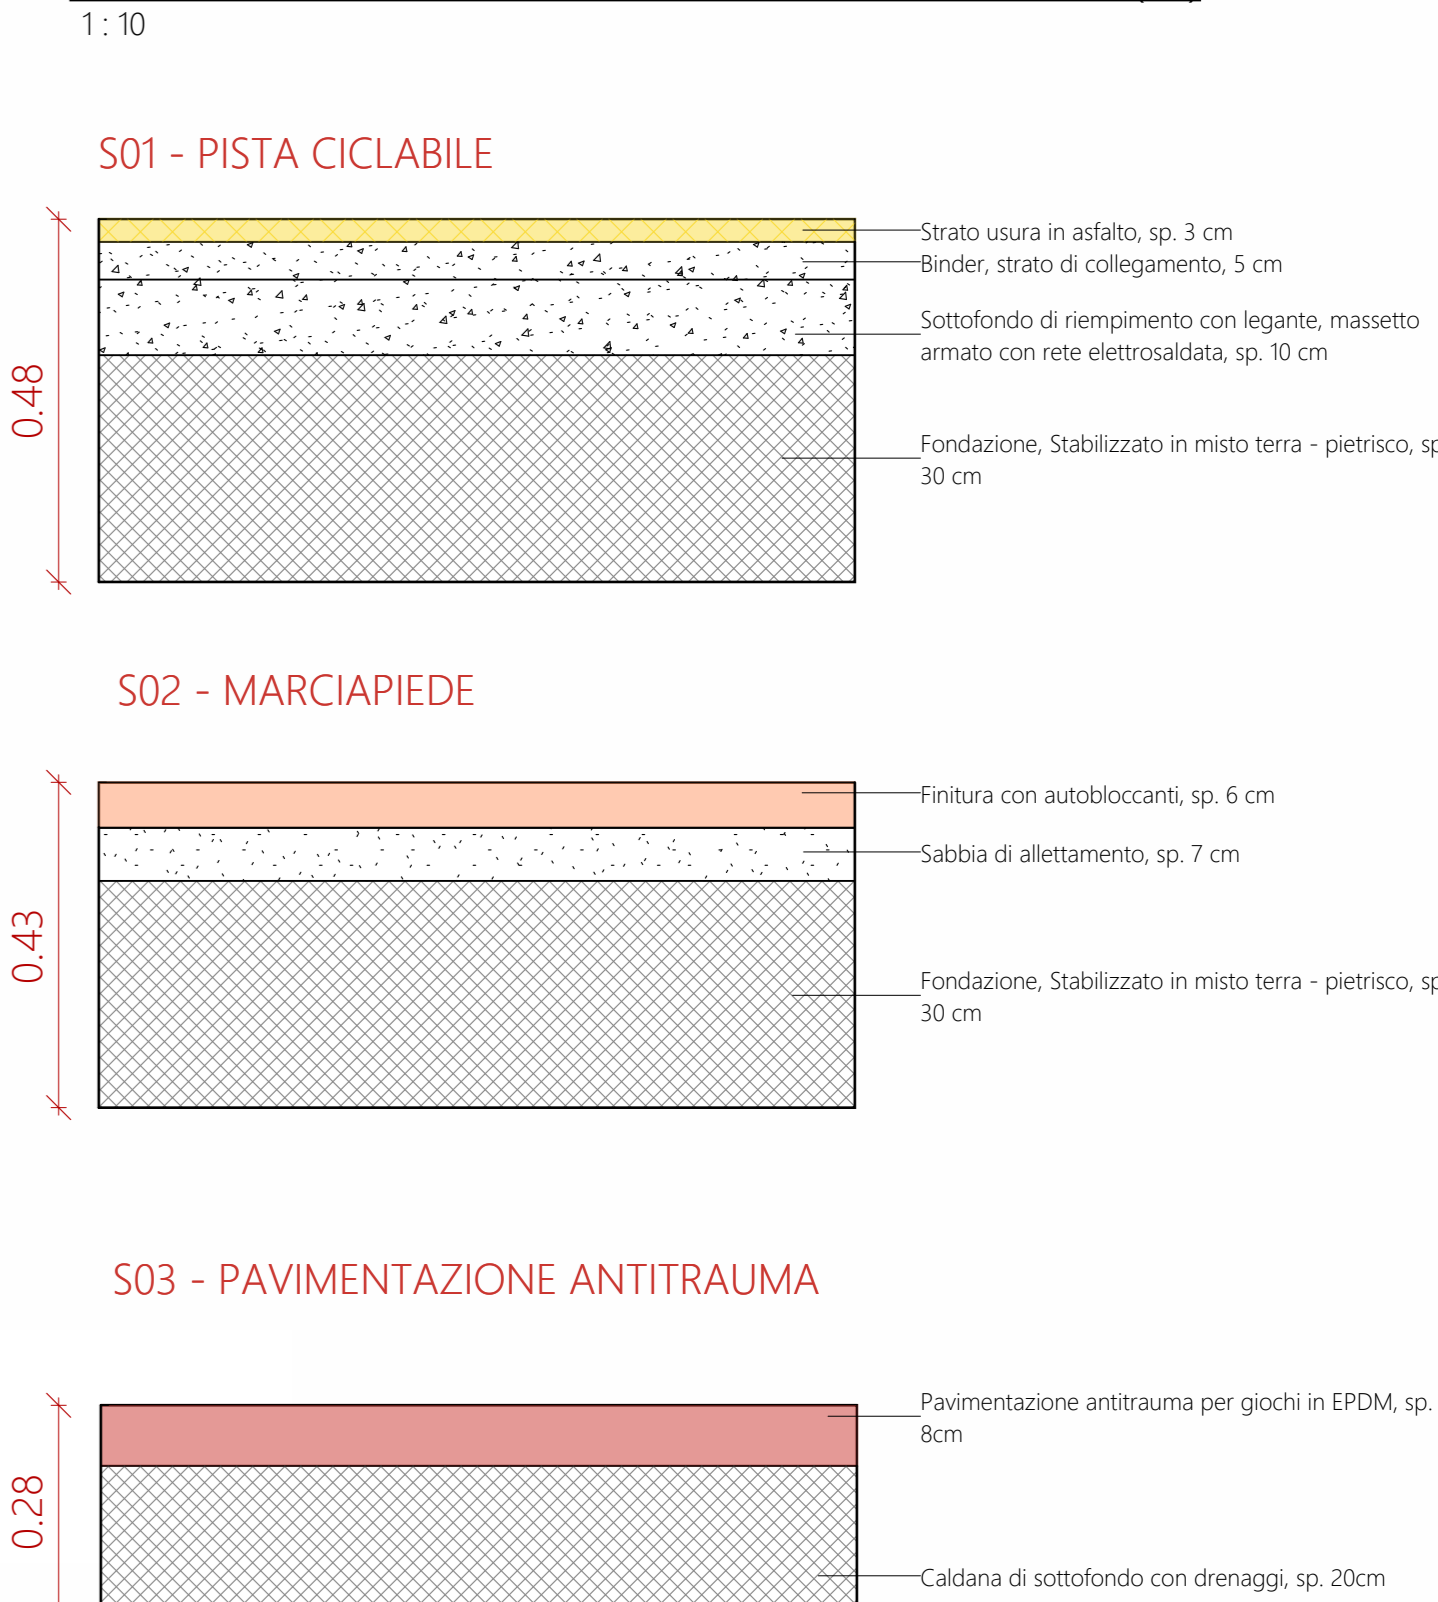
1 : 10

S01 - PISTA CICLABILE

0.48

Strato usura in asfalto, sp. 3 cm

Binder, strato di collegamento, 5 cm

Sottofondo di riempimento con legante, massetto armato con rete elettrosaldata, sp. 10 cm

Fondazione, Stabilizzato in misto terra - pietrisco, sp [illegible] 30 cm

S02 - MARCIAPIEDE

0.43

Finitura con autobloccanti, sp. 6 cm

Sabbia di allettamento, sp. 7 cm

Fondazione, Stabilizzato in misto terra - pietrisco, sp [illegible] 30 cm

S03 - PAVIMENTAZIONE ANTITRAUMA

0.28

Pavimentazione antitrauma per giochi in EPDM, sp. 8cm

Caldana di sottofondo con drenaggi, sp. 20cm